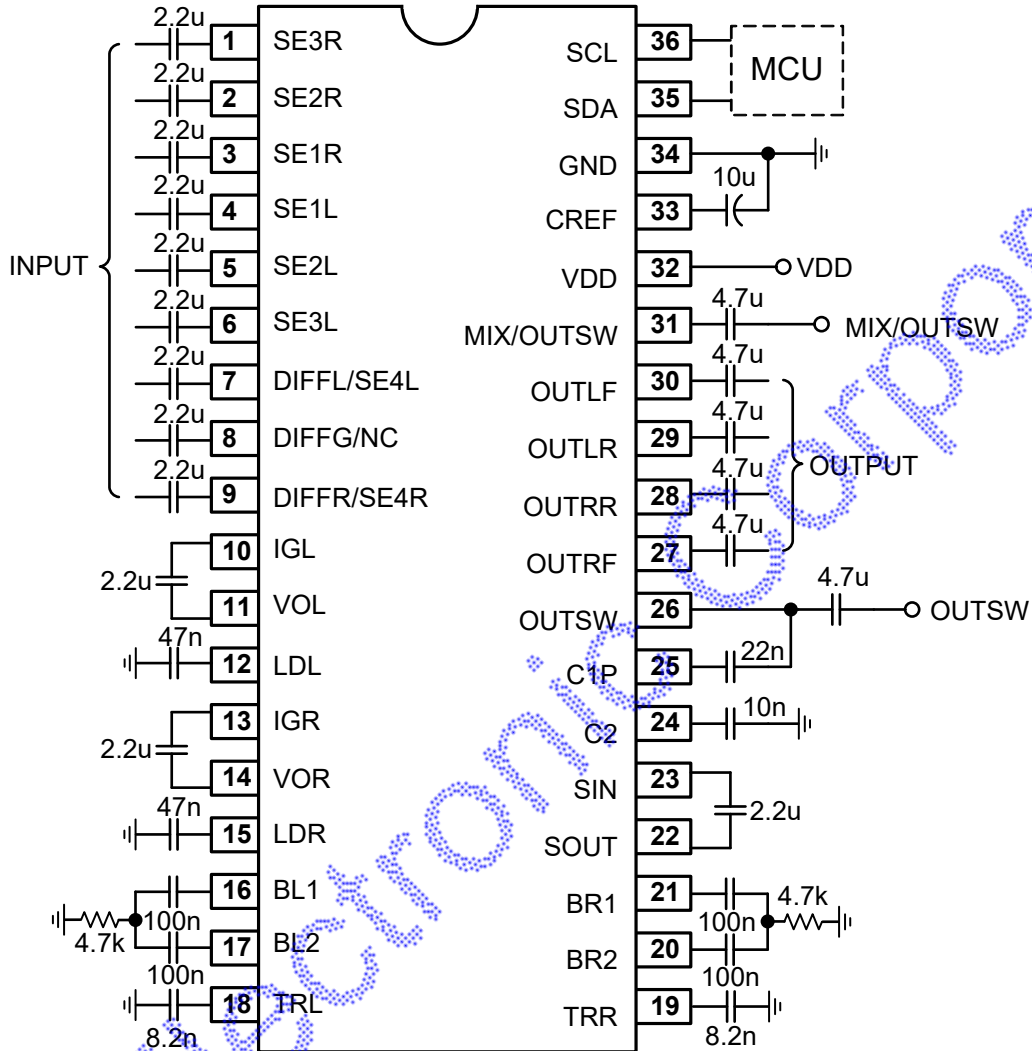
INPUT

2.2u 1 SE3R
2.2u 2 SE2R
2.2u 3 SE1R
2.2u 4 SE1L
2.2u 5 SE2L
2.2u 6 SE3L
2.2u 7 DIFFL/SE4L
2.2u 8 DIFFG/NC
2.2u 9 DIFFR/SE4R
10 IGL
2.2u
11 VOL
47n 12 LDL
13 IGR
2.2u
14 VOR
47n 15 LDR
16 BL1
4.7k 100n
17 BL2
100n
18 TRL
8.2n

SCL 36
MCU
SDA 35
GND 34
10u
CREF 33
VDD 32 VDD
4.7u
MIX/OUTSW 31 MIX/OUTSW
4.7u
OUTLF 30
4.7u
OUTLR 29
4.7u
OUTRR 28 OUTPUT
4.7u
OUTRF 27
4.7u
OUTSW 26 OUTSW
22n
C1P 25
10n
C2 24
SIN 23
2.2u
SOUT 22
BR1 21
4.7k
100n
BR2 20
100n
TRR 19
8.2n

Electronic Corpor